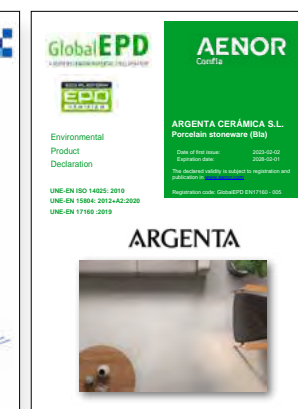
GlobalEPD

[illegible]

EPD

Environmental Product Declaration

UNE-EN ISO 14025: 2010
UNE-EN 15804: 2012+A2:2020
UNE-EN 17160 :2019

AENOR
Confía

ARGENTA CERÁMICA S.L.
Porcelain stoneware (BIa)

Date of first issue: 2023-02-02
Expiration date: 2028-02-01

The declared validity is subject to registration and publication in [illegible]

Registration code: GlobalEPD EN17160 - 005

ARGENTA